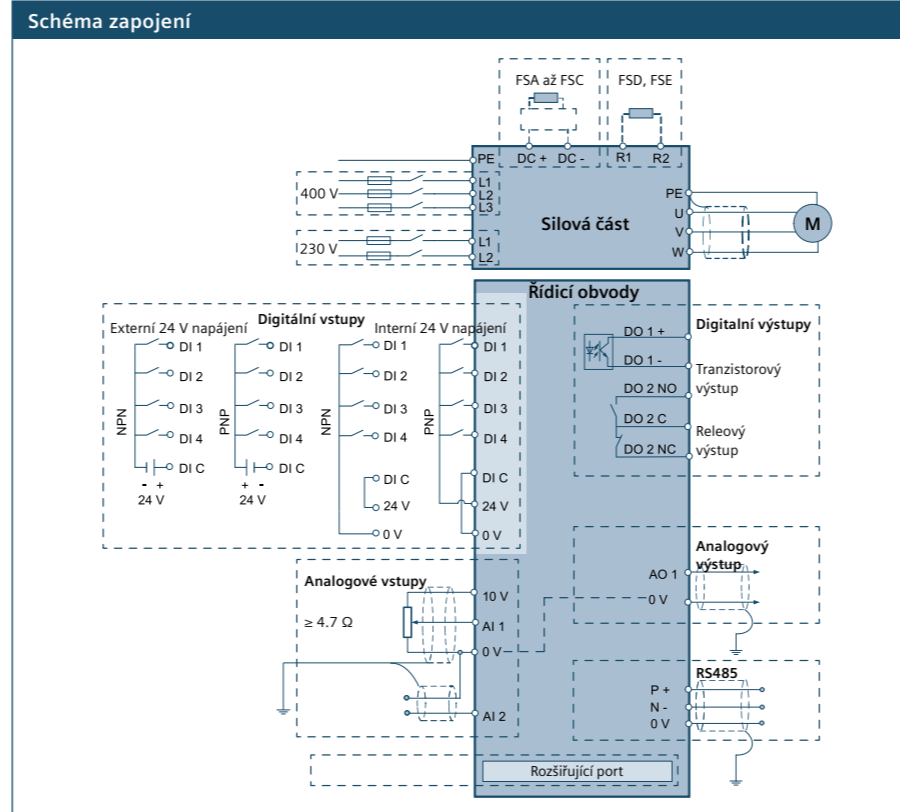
Schéma zapojení

FSA až FSC
FSD, FSE
PE
DC +
DC -
R1
R2
400 V
L1
L2
L3
PE
U
V
W
M
Silová část
230 V
L1
L2

Řídicí obvody

Externí 24 V napájení
Digitální vstupy
Interní 24 V napájení
NPN
DI 1
DI 2
DI 3
DI 4
DI C
- +
24 V
PNP
DI 1
DI 2
DI 3
DI 4
DI C
+ -
24 V
NPN
DI 1
DI 2
DI 3
DI 4
PNP
DI 1
DI 2
DI 3
DI 4
DI C
24 V
0 V
DI C
24 V
0 V

Digitální výstupy
DO 1 +
DO 1 -
Tranzistorový výstup
DO 2 NO
DO 2 C
DO 2 NC
Releový výstup

Analogové vstupy
10 V
≥ 4.7 Ω
AI 1
0 V
AI 2

Analogový výstup
AO 1
0 V

RS485
P +
N -
0 V

Rozšiřující port